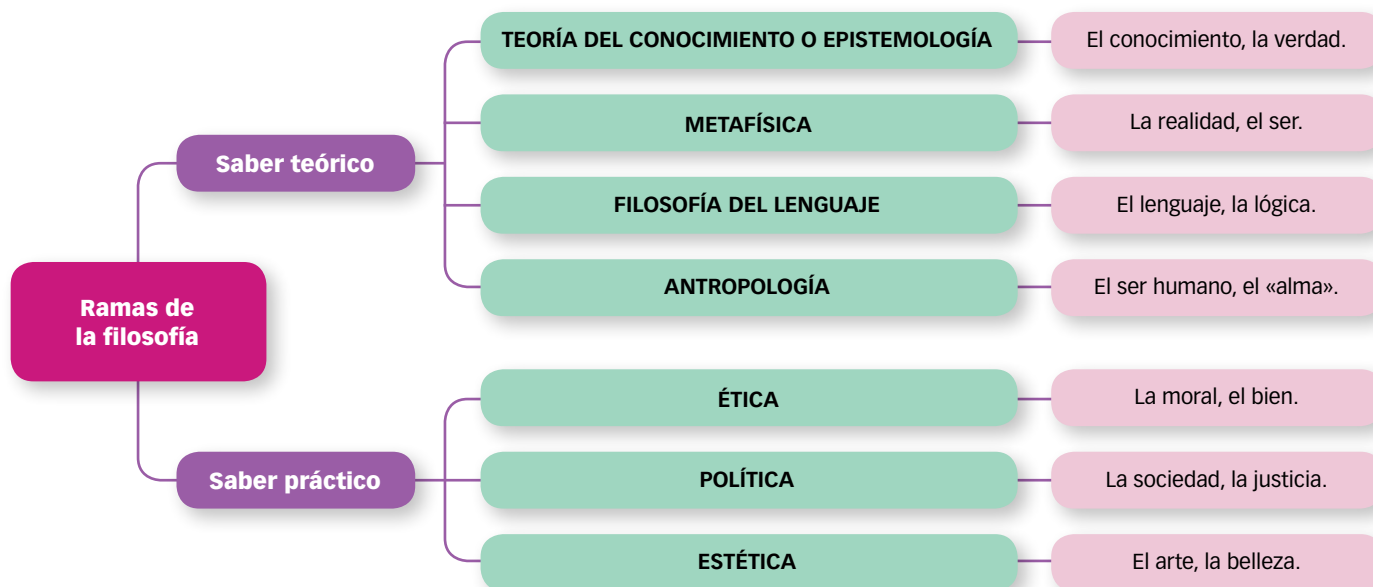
Ramas de la filosofía

Saber teórico

TEORÍA DEL CONOCIMIENTO O EPISTEMOLOGÍA

El conocimiento, la verdad.

METAFÍSICA

La realidad, el ser.

FILOSOFÍA DEL LENGUAJE

El lenguaje, la lógica.

ANTROPOLOGÍA

El ser humano, el «alma».

Saber práctico

ÉTICA

La moral, el bien.

POLÍTICA

La sociedad, la justicia.

ESTÉTICA

El arte, la belleza.